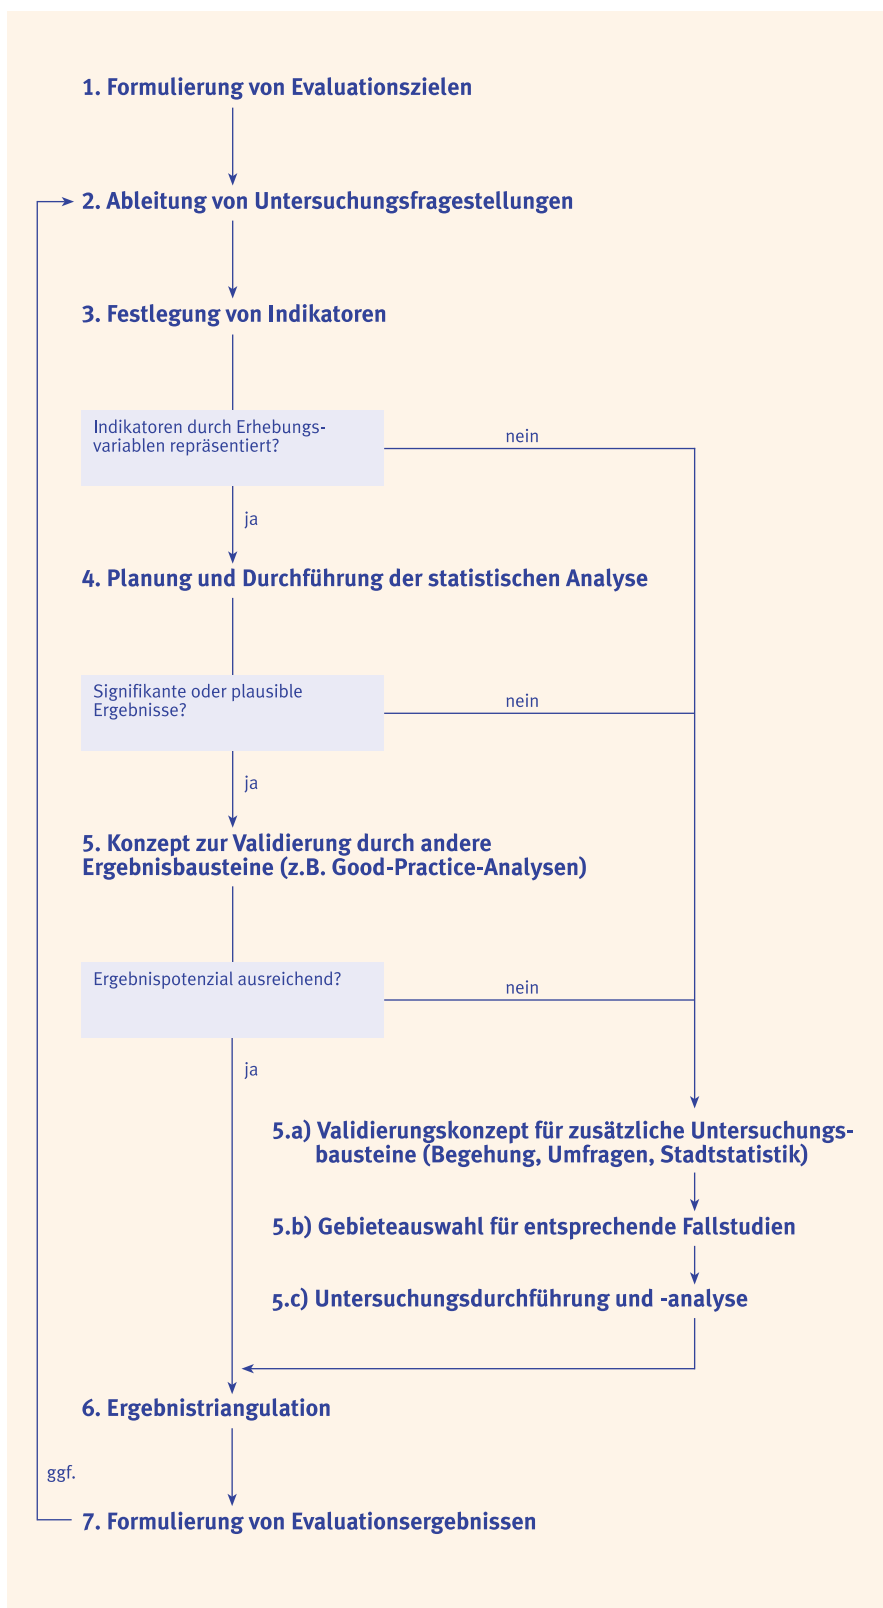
1. Formulierung von Evaluationszielen

2. Ableitung von Untersuchungsfragestellungen

3. Festlegung von Indikatoren

Indikatoren durch Erhebungsvariablen repräsentiert?

nein

ja

4. Planung und Durchführung der statistischen Analyse

Signifikante oder plausible Ergebnisse?

nein

ja

5. Konzept zur Validierung durch andere Ergebnisbausteine (z.B. Good-Practice-Analysen)

Ergebnispotenzial ausreichend?

nein

ja

5.a) Validierungskonzept für zusätzliche Untersuchungsbausteine (Begehung, Umfragen, Stadtstatistik)

5.b) Gebieteauswahl für entsprechende Fallstudien

5.c) Untersuchungsdurchführung und -analyse

6. Ergebnistriangulation

ggf.

7. Formulierung von Evaluationsergebnissen